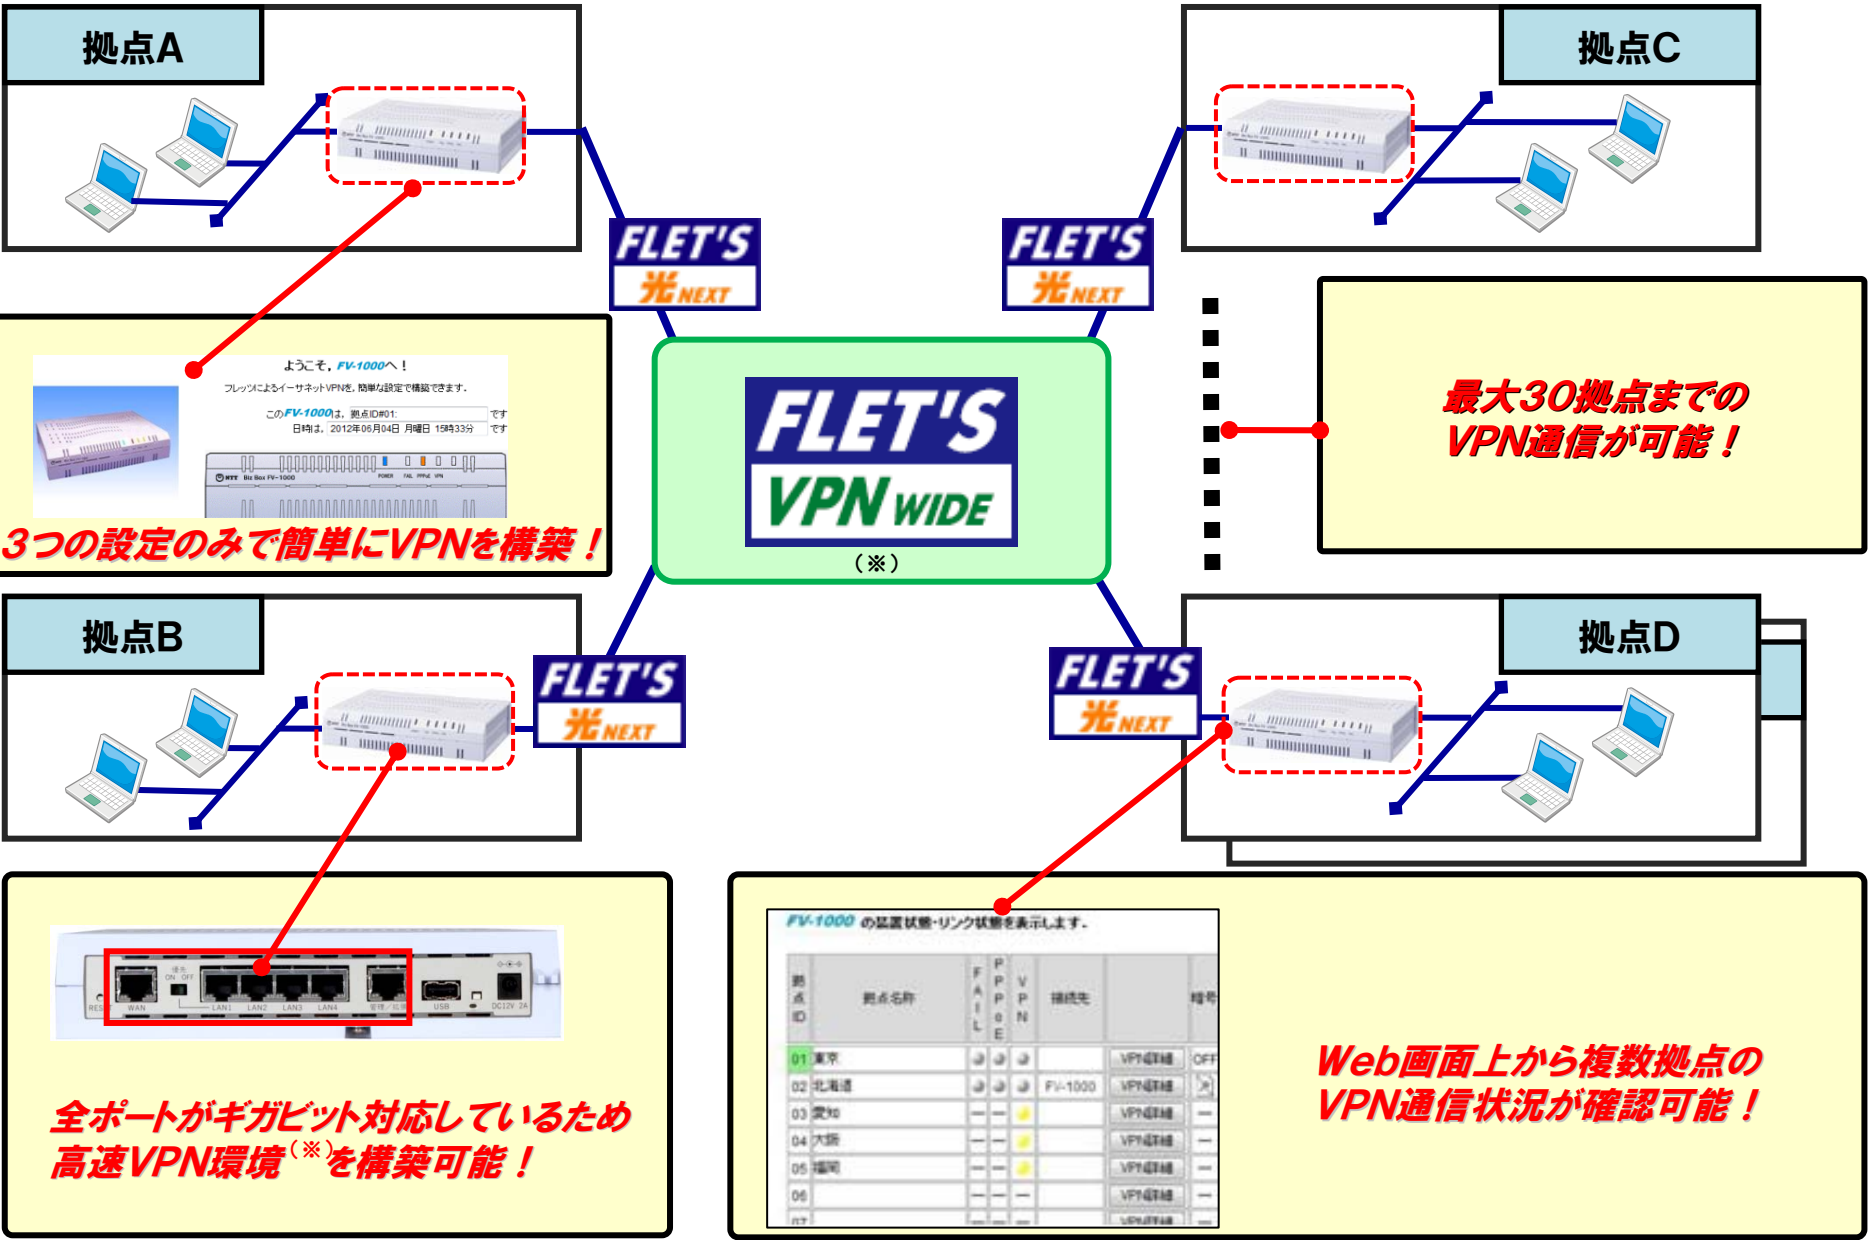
拠点A

拠点C

FLET'S 光NEXT

FLET'S 光NEXT

ようこそ、FV-1000へ！

フレッツによるイーサネットVPNを、簡単な設定で構築できます。

このFV-1000は、拠点ID#01: です

日時は、2012年06月04日 月曜日 15時33分 です

3つの設定のみで簡単にVPNを構築！

FLET'S VPN WIDE

（※）

最大30拠点までのVPN通信が可能！

拠点B

FLET'S 光NEXT

FLET'S 光NEXT

拠点D

全ポートがギガビット対応しているため高速VPN環境（※）を構築可能！

FV-1000 の認証状態・リンク状態を表示します。

| 拠点ID | 拠点名称 | FAIL | PPPoE | VPN | 接続先 | | 暗号 |
|---|---|---|---|---|---|---|---|
| 01 | 東京 | | | | | VPN詳細 | OFF |
| 02 | 北海道 | | | | FV-1000 | VPN詳細 | |
| 03 | 愛知 | — | — | | | VPN詳細 | — |
| 04 | 大阪 | — | — | | | VPN詳細 | — |
| 05 | 福岡 | — | — | | | VPN詳細 | — |
| 06 | | — | — | — | | VPN詳細 | — |
| 07 | | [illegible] | | | | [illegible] | |

Web画面上から複数拠点のVPN通信状況が確認可能！